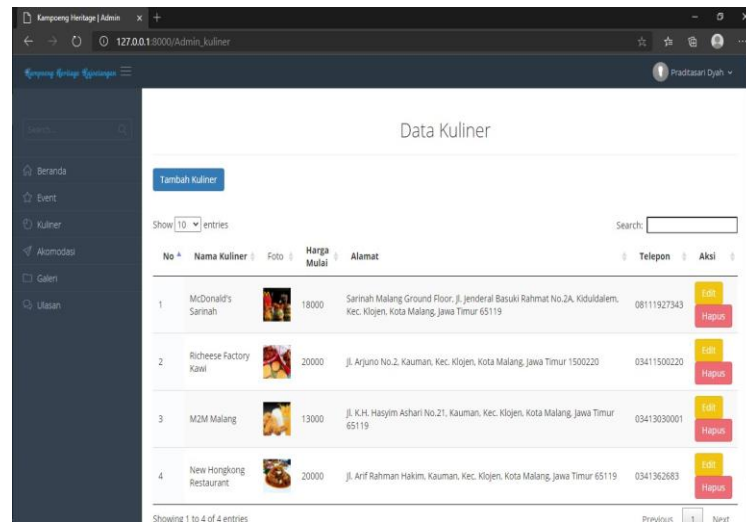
Kampoeng Heritage | Admin

127.0.0.1:8000/Admin_kuliner

Kampoeng Heritage Kajoetangan

Praditasari Dyah

Search...

Beranda
Event
Kuliner
Akomodasi
Galeri
Ulasan

Data Kuliner

Tambah Kuliner

Show 10 entries

Search:

| No | Nama Kuliner | Foto | Harga Mulai | Alamat | Telepon | Aksi |
|---|---|---|---|---|---|---|
| 1 | McDonald's Sarinah | | 18000 | Sarinah Malang Ground Floor, Jl. Jenderal Basuki Rahmat No.2A, Kiduldalem, Kec. Klojen, Kota Malang, Jawa Timur 65119 | 08111927343 | Edit Hapus |
| 2 | Richeese Factory Kawi | | 20000 | Jl. Arjuno No.2, Kauman, Kec. Klojen, Kota Malang, Jawa Timur 1500220 | 03411500220 | Edit Hapus |
| 3 | M2M Malang | | 13000 | Jl. K.H. Hasyim Ashari No.21, Kauman, Kec. Klojen, Kota Malang, Jawa Timur 65119 | 03413030001 | Edit Hapus |
| 4 | New Hongkong Restaurant | | 20000 | Jl. Arif Rahman Hakim, Kauman, Kec. Klojen, Kota Malang, Jawa Timur 65119 | 0341362683 | Edit Hapus |

Showing 1 to 4 of 4 entries

Previous 1 Next